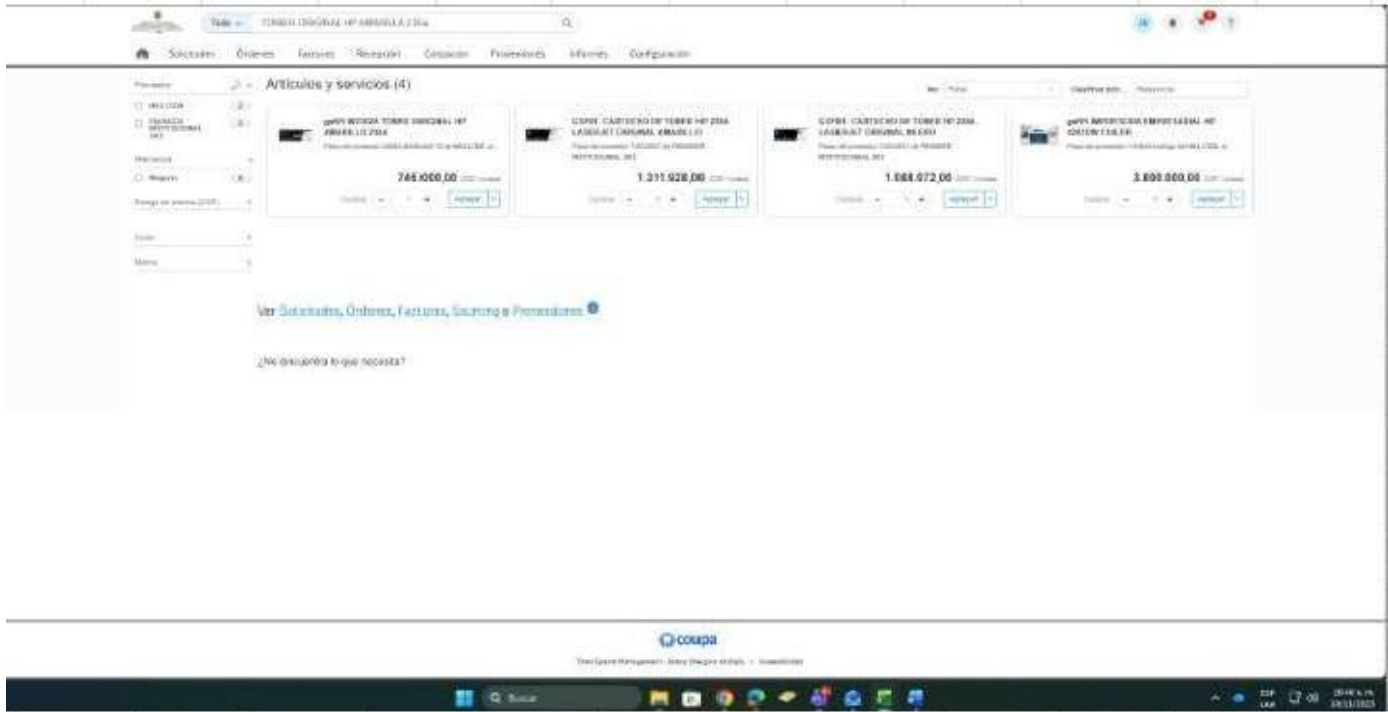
Todo TONER ORIGINAL HP AMARILLO 216A

Solicitudes Órdenes Facturas Recepción Cotización Proveedores Informes Configuración

Proveedor
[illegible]
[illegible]
Marcas
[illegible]
Rango de precios (COP)
Color
Marca

Artículos y servicios (4)

Ver Todo
Clasificar por Relevancia

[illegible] TONER ORIGINAL HP AMARILLO 216A
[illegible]
746.000,00 COP
Cantidad 1 Agregar

COP06 CARTUCHO DE TONER HP 216A LASERJET ORIGINAL AMARILLO
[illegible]
1.311.928,00 COP
Cantidad 1 Agregar

COP06 CARTUCHO DE TONER HP 216A LASERJET ORIGINAL NEGRO
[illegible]
1.088.072,00 COP
Cantidad 1 Agregar

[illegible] IMPRESORA EMPRESARIAL HP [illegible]
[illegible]
3.800.000,00 COP
Cantidad 1 Agregar

Ver Solicitudes, Órdenes, Facturas, Sourcing o Proveedores

¿No encuentra lo que necesita?

coupa
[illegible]

Buscar